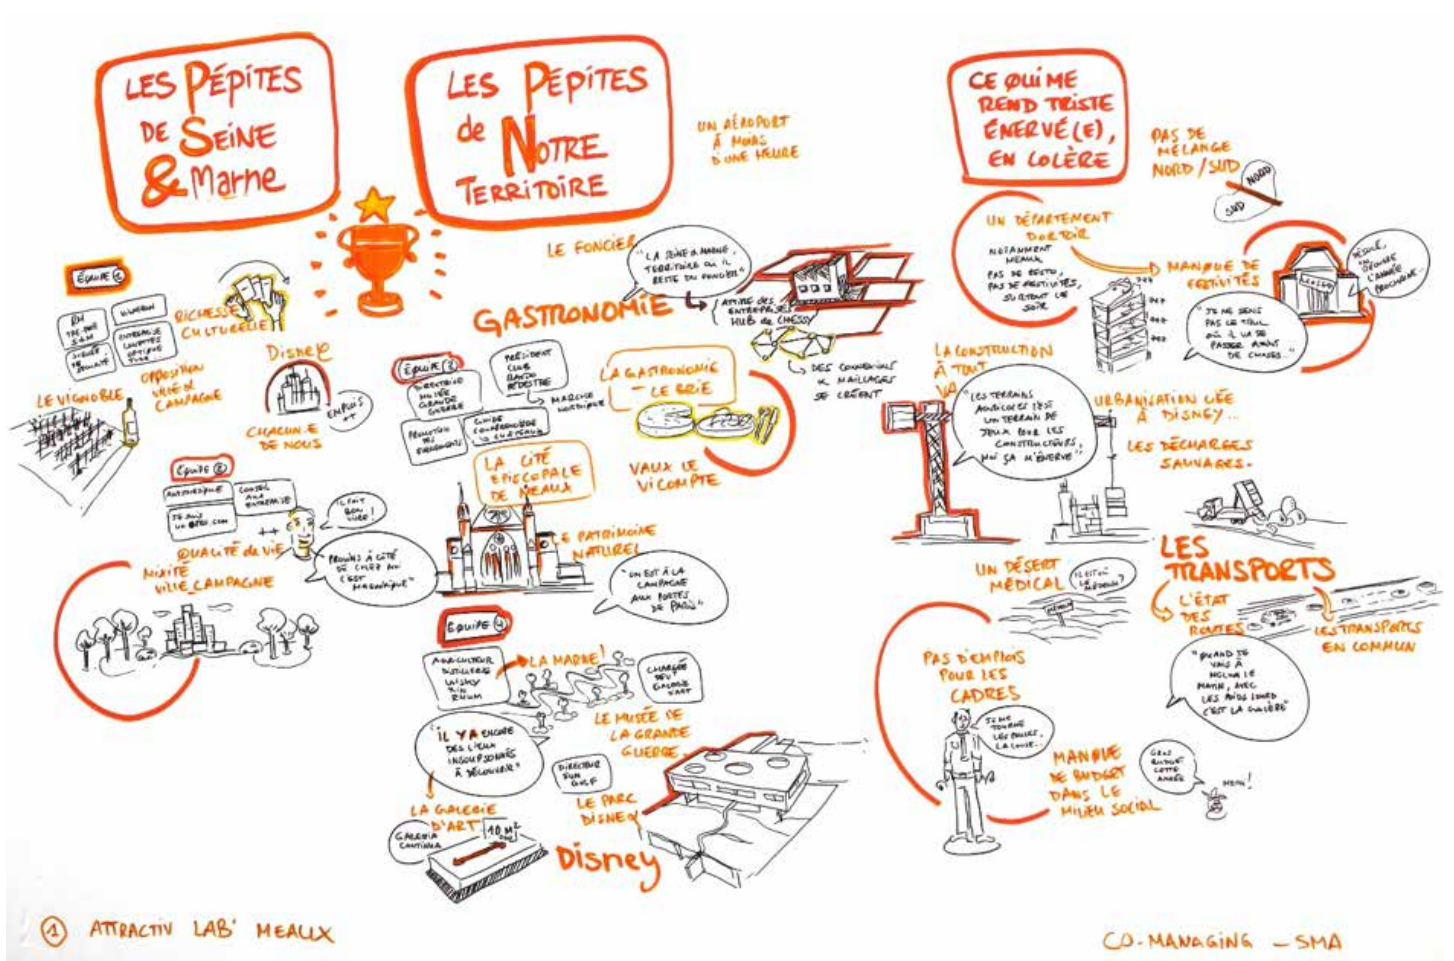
LES PÉPITES DE SEINE & MARNE

LES PÉPITES de NOTRE TERRITOIRE

UN AÉROPORT À MOINS D'UNE HEURE

CE QUI ME REND TRISTE ÉNERVÉ(E), EN COLÈRE

PAS DE MÉLANGE NORD / SUD

NORD

SUD

ÉQUIPE 1

EN TRE-DEUX SAM

VINERON

CONFLIT DE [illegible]

ENTRAIDE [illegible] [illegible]

RICHESSE CULTURELLE

OPPOSITION VILLE / CAMPAGNE

DISNEY

LE VIGNOBLE

EMPLOIS

CHACUN.E DE NOUS

ÉQUIPE 2

AUTOENTREPRENEUR

CONSEIL AUX ENTREPRISES

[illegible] UN BRIO.COM

IL FAIT BON VIVRE!

QUALITÉ de VIE

MIXITÉ VILLE_CAMPAGNE

"PROCHES À CÔTÉ DE CHEZ MOI C'EST MAGNIFIQUE"

LE FONCIER

"LA SEINE & MARNE TERRITOIRE OÙ IL RESTE DU FONCIER"

GASTRONOMIE

ATTIRE DES ENTREPRISES HUB de CHESSY

DES CONNEXIONS & MAILLAGES SE CRÉENT

ÉQUIPE 3

DIRECTRICE MUSÉE GRANDE GUERRE

PRÉSIDENT CLUB RANDO PÉDESTRE

MARCHÉ HISTORIQUE

PROMOTION DU PATRIMOINE

GUIDE CONFÉRENCIER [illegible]

LA GASTRONOMIE - LE BRIE

LA CITÉ ÉPISCOPALE DE MEAUX

VAUX LE VICOMTE

LE PATRIMOINE NATUREL

"ON EST À LA CAMPAGNE AUX PORTES DE PARIS"

ÉQUIPE 4

AGRICULTEUR DISTILLERIE WHISKY GIN RHUM

LA MARNE!

CHARGÉE DEV GALERIE ART

LE MUSÉE DE LA GRANDE GUERRE

"IL Y A ENCORE DES LIEUX INSOUPÇONNÉS À DÉCOUVRIR"

DIRECTEUR SUN GOLF

LA GALERIE D'ART

GALERIA CONTINUA

10 $M^2$

LE PARC DISNEY

Disney

UN DÉPARTEMENT DORTOIR

NOTAMMENT MEAUX PAS DE RESTO, PAS DE FESTIVITÉS, SURTOUT LE SOIR

MANQUE DE FESTIVITÉS

RÉSULTAT ON DÉMÉNAGE L'ANNÉE PROCHAINE

"JE NE SENS PAS LE TRUC OÙ À LA VA SE PASSER AVANT DE CHANGER"

LA CONSTRUCTION À TOUT VA

"LES TERRAINS AGRICOLES SONT UN TERRAIN DE JEUX POUR LES CONSTRUCTEURS, ET ÇA M'ÉNERVE"

URBANISATION LIÉE À DISNEY..

LES DÉCHARGES SAUVAGES.

UN DÉSERT MÉDICAL

IL EST OÙ LE MÉDECIN?

LES TRANSPORTS

L'ÉTAT DES ROUTES

LES TRANSPORTS EN COMMUN

"QUAND JE VAIS À MELUN LE MATIN, AVEC LES ROIS LOURDS C'EST LA GALÈRE"

PAS D'EMPLOIS POUR LES CADRES

JE ME TOURNE LES POUCES, LA LOOSE.

MANQUE DE BUDGET DANS LE MILIEU SOCIAL

CE BUDGET CETTE ANNÉE

MEW!

1 ATTRACTIV LAB' MEAUX

CO-MANAGING - SMA